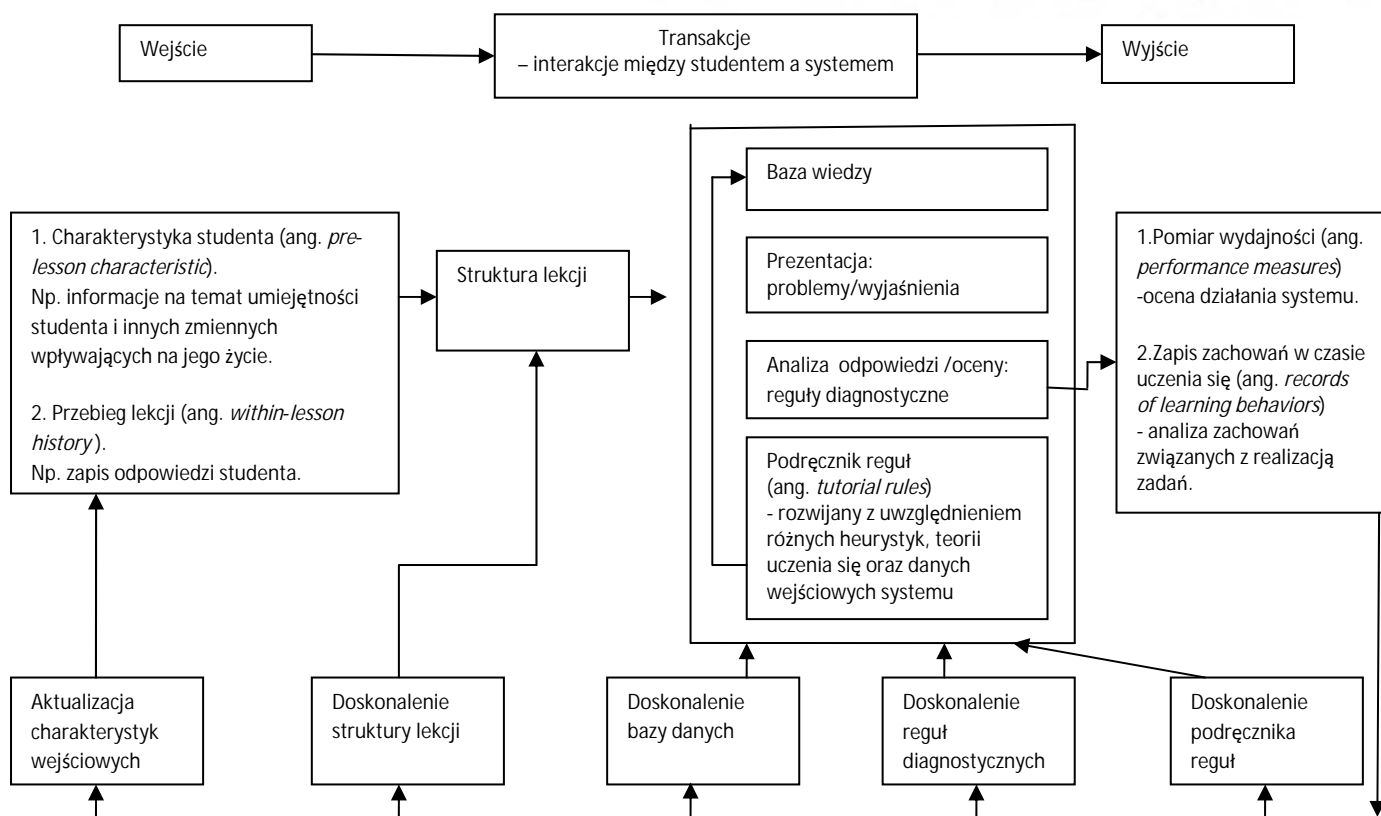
Wejście

Transakcje
– interakcje między studentem a systemem

Wyjście

1. Charakterystyka studenta (ang. *prelesson characteristic*).
Np. informacje na temat umiejętności studenta i innych zmiennych wpływających na jego życie.

2. Przebieg lekcji (ang. *within-lesson history*).
Np. zapis odpowiedzi studenta.

Struktura lekcji

Baza wiedzy

Prezentacja:
problemy/wyjaśnienia

Analiza odpowiedzi /oceny:
reguły diagnostyczne

Podręcznik reguł
(ang. *tutorial rules*)
- rozwijany z uwzględnieniem różnych heurystyk, teorii uczenia się oraz danych wejściowych systemu

1.Pomiar wydajności (ang. *performance measures*)
-ocena działania systemu.

2.Zapis zachowań w czasie uczenia się (ang. *records of learning behaviors*)
- analiza zachowań związanych z realizacją zadań.

Aktualizacja charakterystyk wejściowych

Doskonalenie struktury lekcji

Doskonalenie bazy danych

Doskonalenie reguł diagnostycznych

Doskonalenie podręcznika reguł